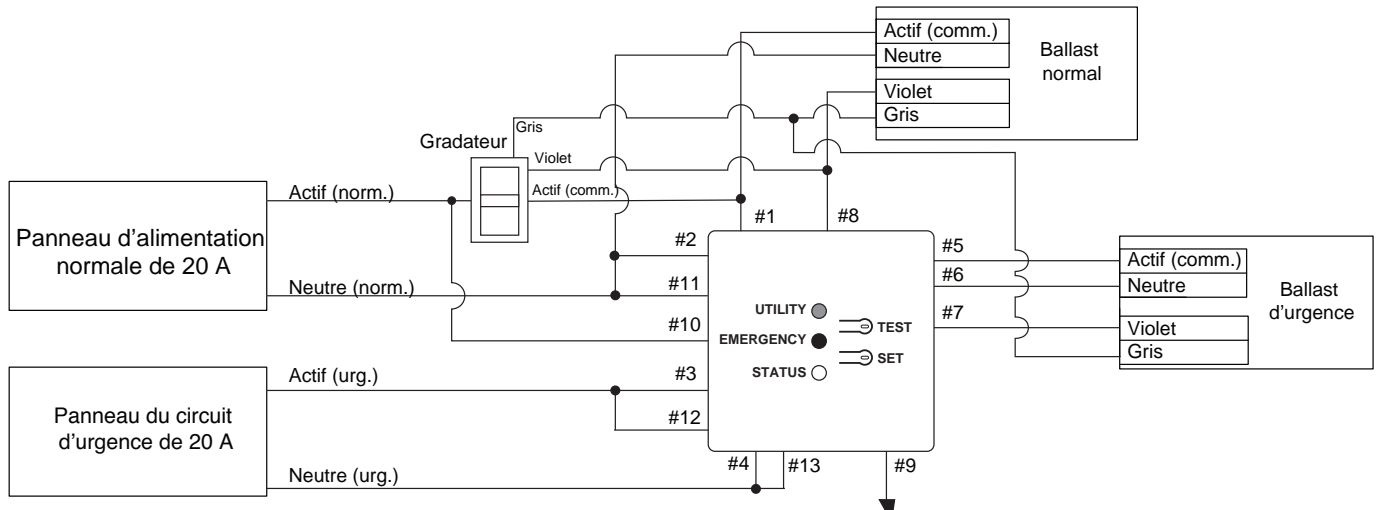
Actif (comm.)
Neutre
Ballast normal
Violet
Gris
Gris
Gradateur
Violet
Actif (comm.)
Actif (norm.)
Panneau d'alimentation normale de 20 A
Neutre (norm.)
#1
#8
#2
#11
#10
#5
#6
#7
Actif (comm.)
Neutre
Violet
Gris
Ballast d'urgence
UTILITY
EMERGENCY
STATUS
TEST
SET
Actif (urg.)
#3
#12
Panneau du circuit d'urgence de 20 A
Neutre (urg.)
#4
#13
#9